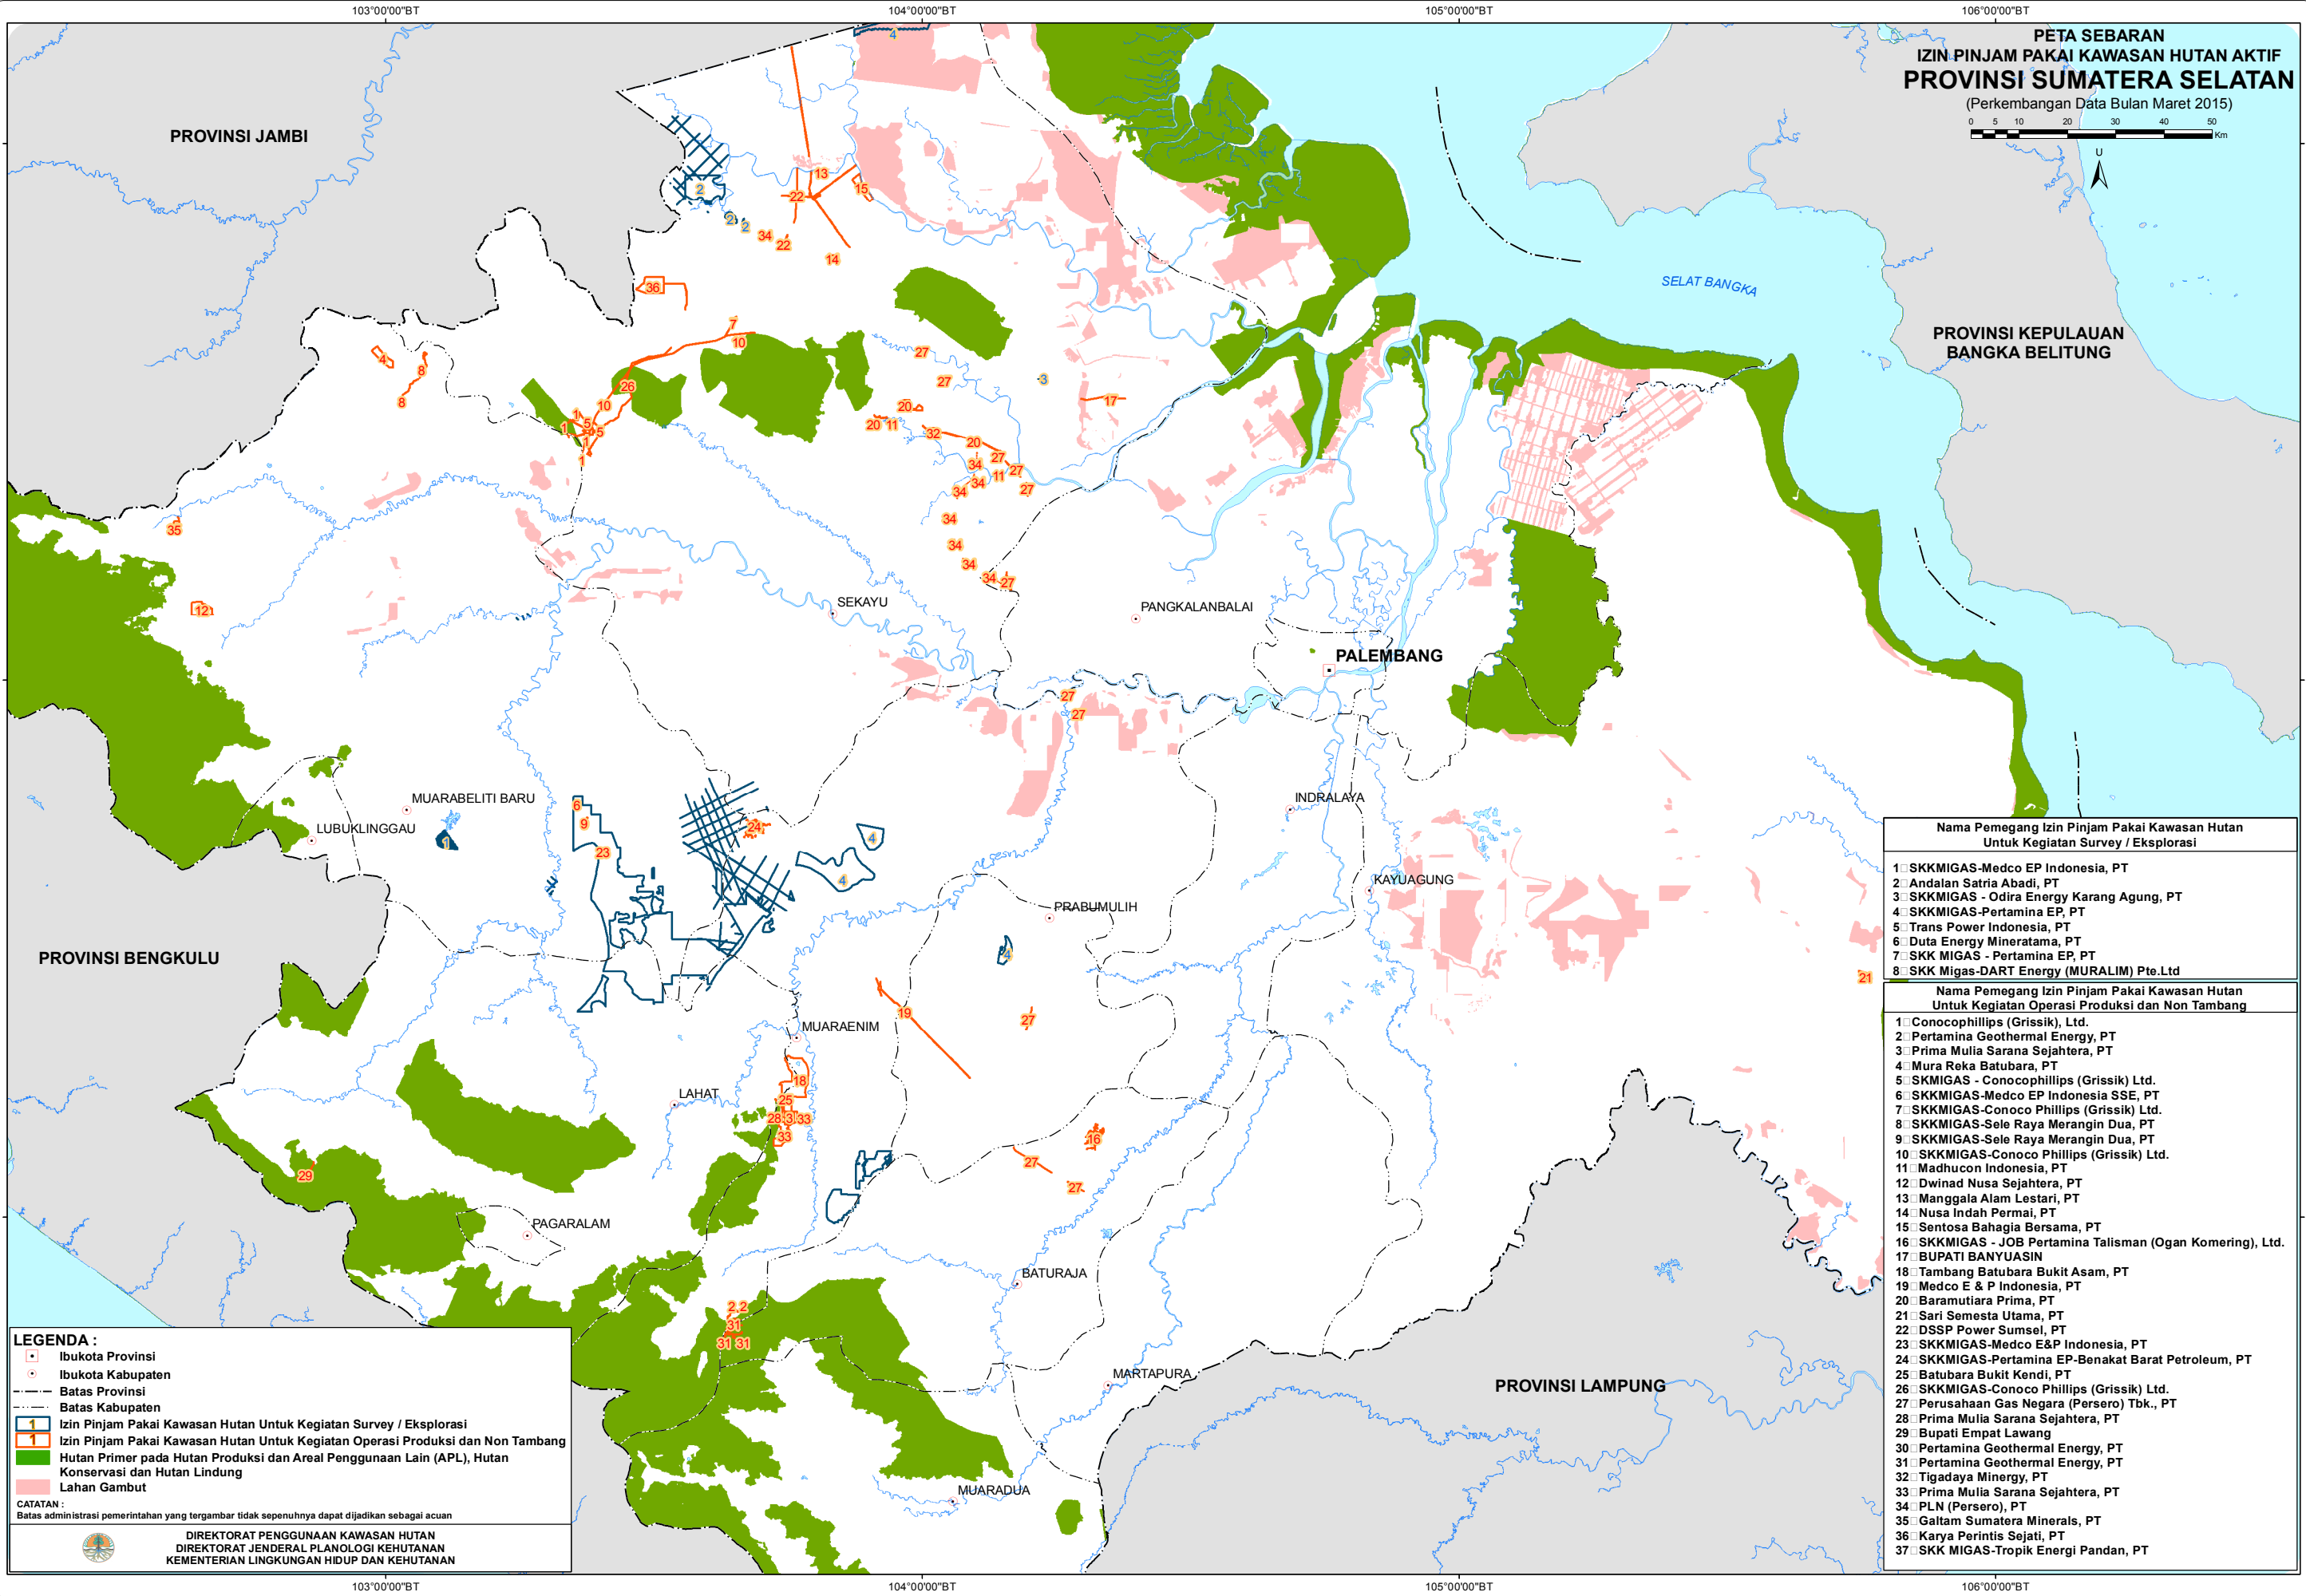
103°00'00"BT
104°00'00"BT
105°00'00"BT
106°00'00"BT

PETA SEBARAN
IZIN PINJAM PAKAI KAWASAN HUTAN AKTIF
PROVINSI SUMATERA SELATAN
(Perkembangan Data Bulan Maret 2015)

0 5 10 20 30 40 50 Km
U

PROVINSI JAMBI
SELAT BANGKA
PROVINSI KEPULAUAN BANGKA BELITUNG
PROVINSI BENGKULU
PROVINSI LAMPUNG
SEKAYU
PANGKALANBALAI
PALEMBANG
MUARABELITI BARU
LUBUKLINGGAU
INDRALAYA
KAYUAGUNG
PRABUMULIH
MUARAENIM
LAHAT
PAGARALAM
BATURAJA
MARTAPURA
MUARADUA

Nama Pemegang Izin Pinjam Pakai Kawasan Hutan
Untuk Kegiatan Survey / Eksplorasi
1 SKKMIGAS-Medco EP Indonesia, PT
2 Andalan Satria Abadi, PT
3 SKKMIGAS - Odira Energy Karang Agung, PT
4 SKKMIGAS-Pertamina EP, PT
5 Trans Power Indonesia, PT
6 Duta Energy Mineratama, PT
7 SKK MIGAS - Pertamina EP, PT
8 SKK Migas-DART Energy (MURALIM) Pte.Ltd

Nama Pemegang Izin Pinjam Pakai Kawasan Hutan
Untuk Kegiatan Operasi Produksi dan Non Tambang
1 Conocophillips (Grissik), Ltd.
2 Pertamina Geothermal Energy, PT
3 Prima Mulia Sarana Sejahtera, PT
4 Mura Reka Batubara, PT
5 SKMIGAS - Conocophillips (Grissik) Ltd.
6 SKKMIGAS-Medco EP Indonesia SSE, PT
7 SKKMIGAS-Conoco Phillips (Grissik) Ltd.
8 SKKMIGAS-Sele Raya Merangin Dua, PT
9 SKKMIGAS-Sele Raya Merangin Dua, PT
10 SKKMIGAS-Conoco Phillips (Grissik) Ltd.
11 Madhucon Indonesia, PT
12 Dwinad Nusa Sejahtera, PT
13 Manggala Alam Lestari, PT
14 Nusa Indah Permai, PT
15 Sentosa Bahagia Bersama, PT
16 SKKMIGAS - JOB Pertamina Talisman (Ogan Komering), Ltd.
17 BUPATI BANYUASIN
18 Tambang Batubara Bukit Asam, PT
19 Medco E & P Indonesia, PT
20 Baramutiara Prima, PT
21 Sari Semesta Utama, PT
22 DSSP Power Sumsel, PT
23 SKKMIGAS-Medco E&P Indonesia, PT
24 SKKMIGAS-Pertamina EP-Benakat Barat Petroleum, PT
25 Batubara Bukit Kendi, PT
26 SKKMIGAS-Conoco Phillips (Grissik) Ltd.
27 Perusahaan Gas Negara (Persero) Tbk., PT
28 Prima Mulia Sarana Sejahtera, PT
29 Bupati Empat Lawang
30 Pertamina Geothermal Energy, PT
31 Pertamina Geothermal Energy, PT
32 Tigadaya Minergy, PT
33 Prima Mulia Sarana Sejahtera, PT
34 PLN (Persero), PT
35 Galtam Sumatera Minerals, PT
36 Karya Perintis Sejati, PT
37 SKK MIGAS-Tropik Energi Pandan, PT

LEGENDA :
Ibukota Provinsi
Ibukota Kabupaten
Batas Provinsi
Batas Kabupaten
Izin Pinjam Pakai Kawasan Hutan Untuk Kegiatan Survey / Eksplorasi
Izin Pinjam Pakai Kawasan Hutan Untuk Kegiatan Operasi Produksi dan Non Tambang
Hutan Primer pada Hutan Produksi dan Areal Penggunaan Lain (APL), Hutan Konservasi dan Hutan Lindung
Lahan Gambut
CATATAN :
Batas administrasi pemerintahan yang tergambar tidak sepenuhnya dapat dijadikan sebagai acuan

DIREKTORAT PENGGUNAAN KAWASAN HUTAN
DIREKTORAT JENDERAL PLANOLOGI KEHUTANAN
KEMENTERIAN LINGKUNGAN HIDUP DAN KEHUTANAN